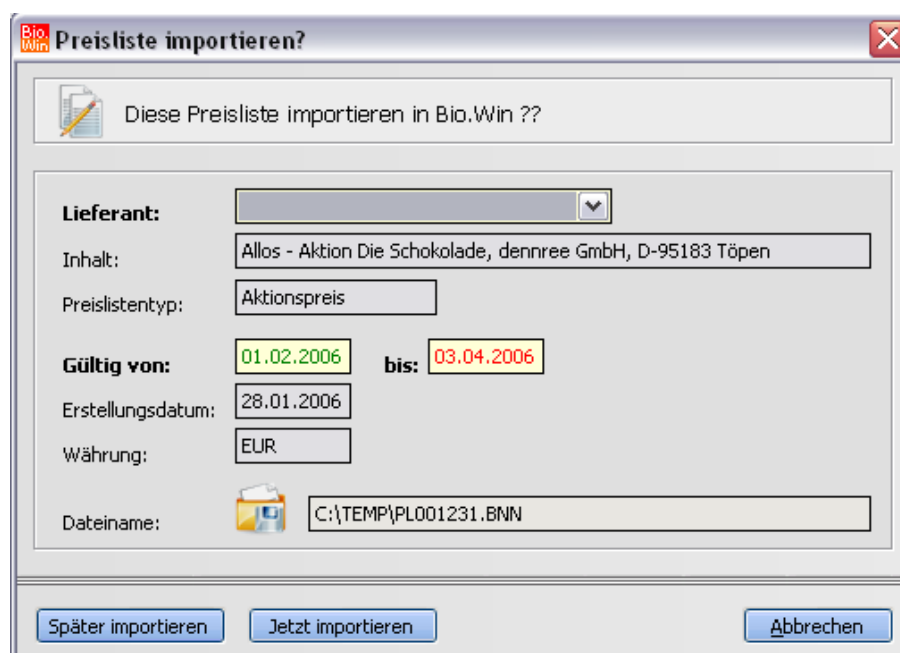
Bio.Win Preisliste importieren?

Diese Preisliste importieren in Bio.Win ??

Lieferant:

Inhalt: Allos - Aktion Die Schokolade, dennree GmbH, D-95183 Töpen

Preislistentyp: Aktionspreis

Gültig von: 01.02.2006 bis: 03.04.2006

Erstellungsdatum: 28.01.2006

Währung: EUR

Dateiname: C:\TEMP\PL001231.BNN

Später importieren Jetzt importieren Abbrechen